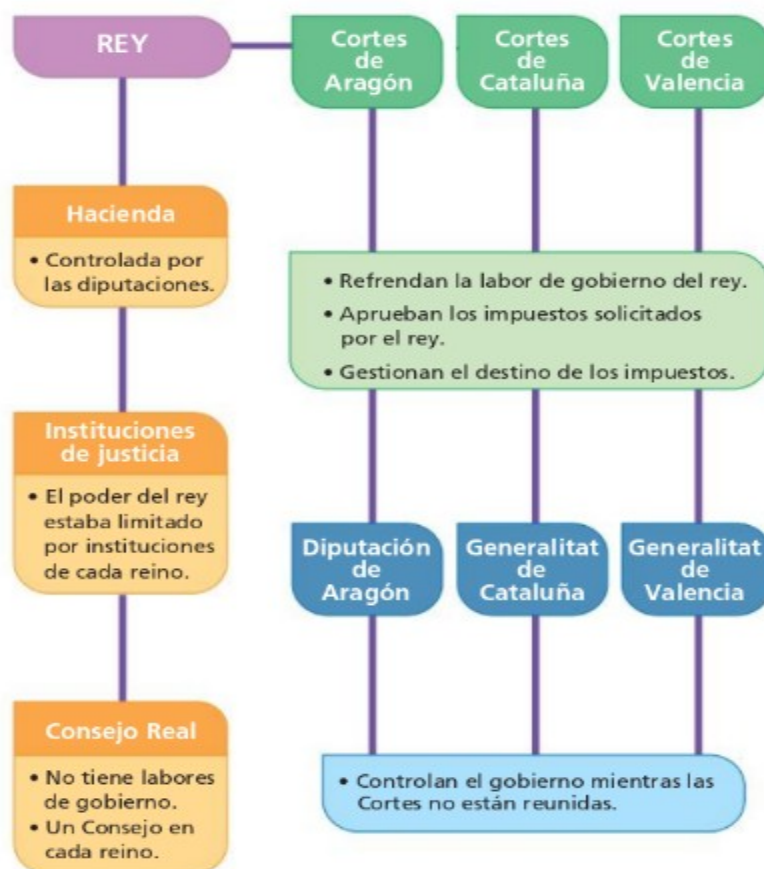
REY

Cortes de Aragón

Cortes de Cataluña

Cortes de Valencia

Hacienda

• Controlada por las diputaciones.

• Refrendan la labor de gobierno del rey.
• Aprueban los impuestos solicitados por el rey.
• Gestionan el destino de los impuestos.

Instituciones de justicia

• El poder del rey estaba limitado por instituciones de cada reino.

Diputación de Aragón

Generalitat de Cataluña

Generalitat de Valencia

Consejo Real

• No tiene labores de gobierno.
• Un Consejo en cada reino.

• Controlan el gobierno mientras las Cortes no están reunidas.